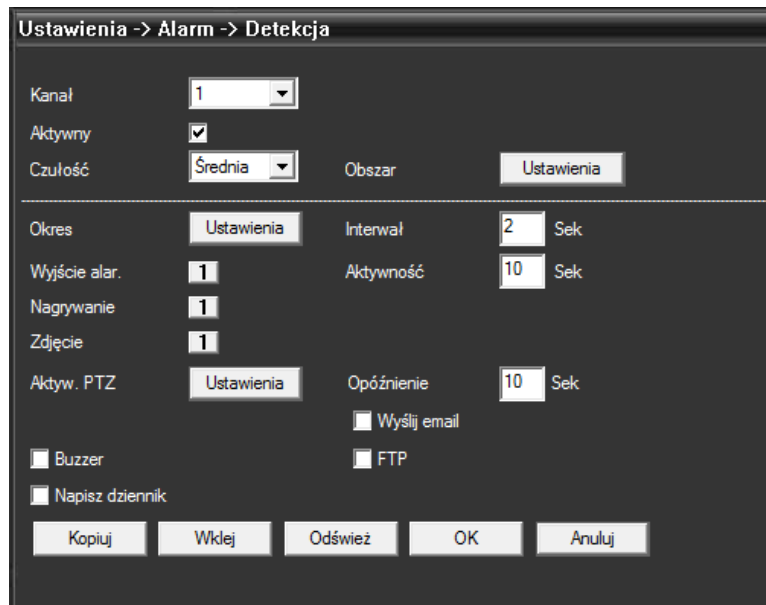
Ustawienia -> Alarm -> Detekcja

Kanał 1
Aktywny
Czułość Średnia Obszar Ustawienia

Okres Ustawienia Interwał 2 Sek
Wyjście alar. 1 Aktywność 10 Sek
Nagrywanie 1
Zdjęcie 1
Aktyw. PTZ Ustawienia Opóźnienie 10 Sek
Wyślij email
Buzzer FTP
Napisz dziennik

Kopiuj Wklej Odśwież OK Anuluj